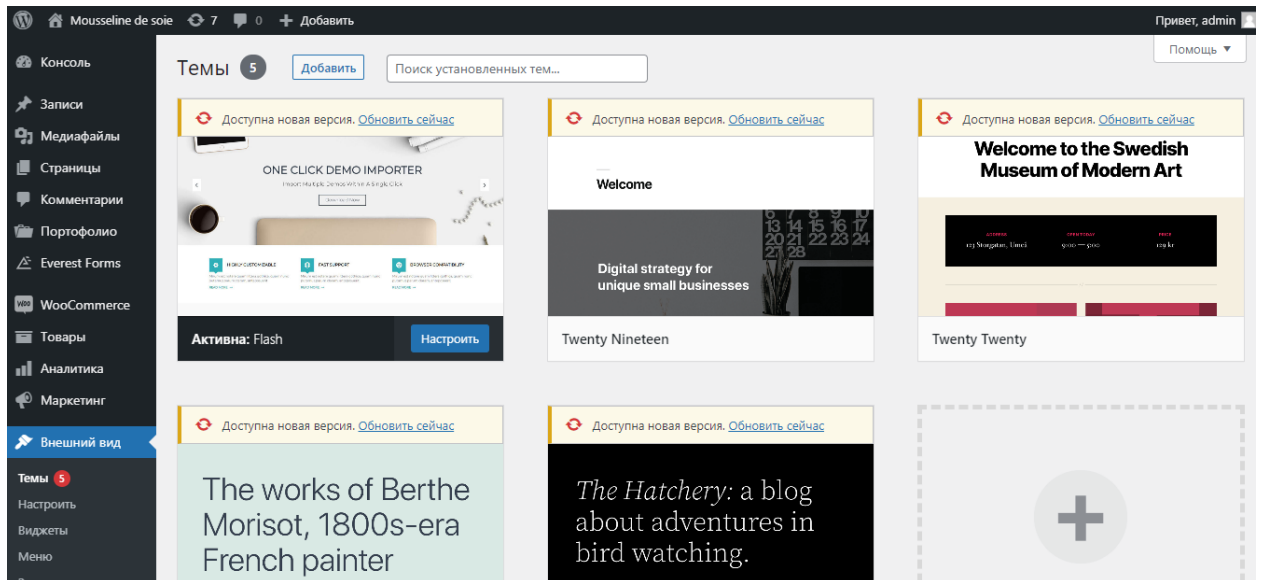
Mousseline de soie 7 0 Добавить

Привет, admin

Помощь ▼

Консоль
Записи
Медиафайлы
Страницы
Комментарии
Портофолио
Everest Forms
WooCommerce
Товары
Аналитика
Маркетинг
Внешний вид
Темы 5
Настроить
Виджеты
Меню

Темы 5 Добавить Поиск установленных тем...

Доступна новая версия. Обновить сейчас

ONE CLICK DEMO IMPORTER

Import Multiple Demos Within A Single Click

HIGHLY CUSTOMIZABLE

FAST SUPPORT

BROWSER COMPATIBILITY

Активна: Flash

Настроить

Доступна новая версия. Обновить сейчас

Welcome

Digital strategy for unique small businesses

Twenty Nineteen

Доступна новая версия. Обновить сейчас

Welcome to the Swedish Museum of Modern Art

Twenty Twenty

Доступна новая версия. Обновить сейчас

The works of Berthe Morisot, 1800s-era French painter

Доступна новая версия. Обновить сейчас

The Hatchery: a blog about adventures in bird watching.